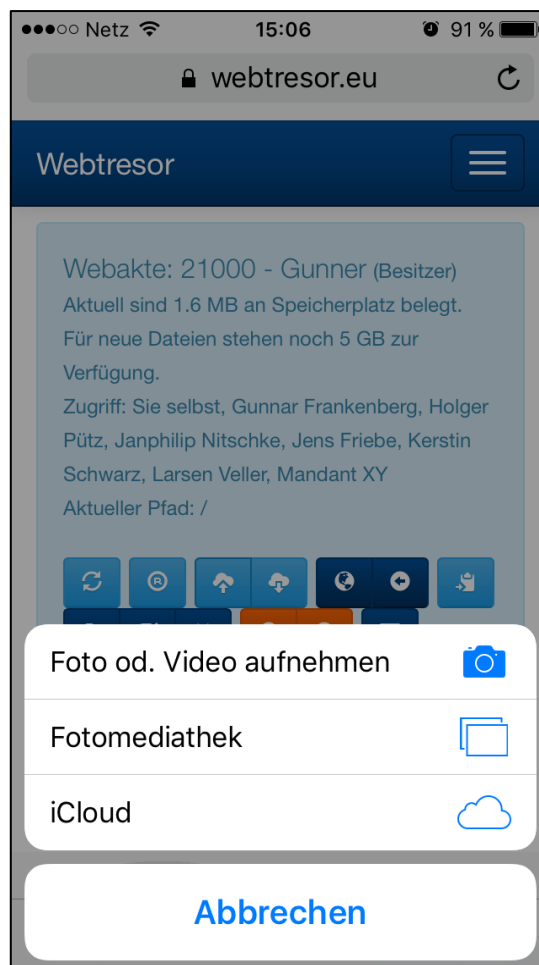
●●●○○ Netz 15:06 91 %

webtresor.eu

Webtresor

Webakte: 21000 - Gunner (Besitzer)
Aktuell sind 1.6 MB an Speicherplatz belegt. Für neue Dateien stehen noch 5 GB zur Verfügung.
Zugriff: Sie selbst, Gunnar Frankenberg, Holger Pütz, Janphilip Nitschke, Jens Friebe, Kerstin Schwarz, Larsen Veller, Mandant XY
Aktueller Pfad: /

Foto od. Video aufnehmen

Fotomediathek

iCloud

Abbrechen